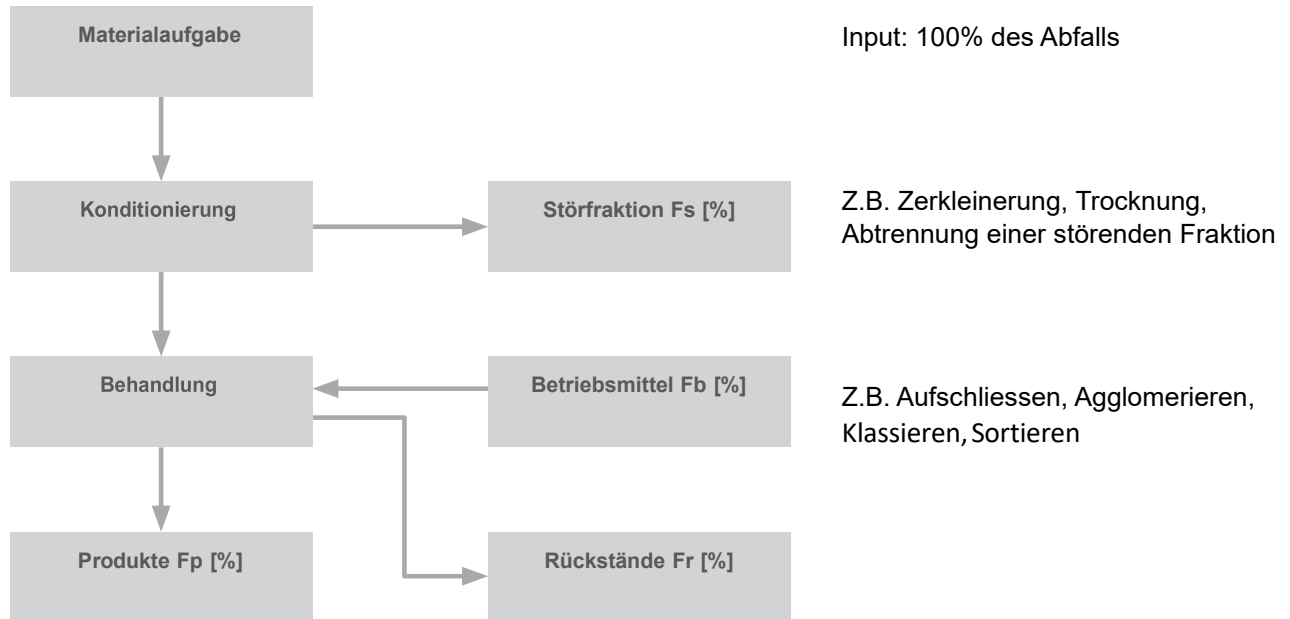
Materialaufgabe

Input: 100% des Abfalls

Konditionierung

Störfraktion Fs [%]

Z.B. Zerkleinerung, Trocknung, Abtrennung einer störenden Fraktion

Behandlung

Betriebsmittel Fb [%]

Z.B. Aufschliessen, Agglomerieren, Klassieren, Sortieren

Produkte Fp [%]

Rückstände Fr [%]